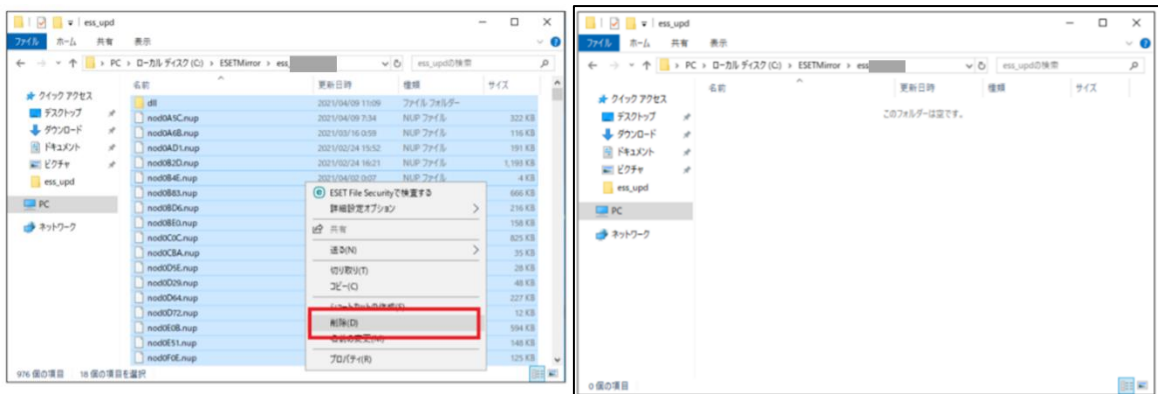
ess_upd

ファイル ホーム 共有 表示

PC > ローカル ディスク (C:) > ESETMirror > ess_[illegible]

ess_updの検索

名前 更新日時 種類 サイズ

クイック アクセス
デスクトップ
ダウンロード
ドキュメント
ピクチャ
ess_upd
PC
ネットワーク

| 名前 | 更新日時 | 種類 | サイズ |
|---|---|---|---|
| dll | 2021/04/09 11:09 | ファイル フォルダー | |
| nod0A5C.nup | 2021/04/09 7:34 | NUP ファイル | 322 KB |
| nod0A6B.nup | 2021/03/16 0:59 | NUP ファイル | 116 KB |
| nod0AD1.nup | 2021/02/24 15:52 | NUP ファイル | 191 KB |
| nod0B2D.nup | 2021/02/24 16:21 | NUP ファイル | 1,193 KB |
| nod0B4E.nup | 2021/04/02 0:07 | NUP ファイル | 4 KB |
| nod0B83.nup | | | 666 KB |
| nod0BD6.nup | | | 216 KB |
| nod0BE0.nup | | | 158 KB |
| nod0C0C.nup | | | 825 KB |
| nod0CBA.nup | | | 35 KB |
| nod0D5E.nup | | | 28 KB |
| nod0D29.nup | | | 48 KB |
| nod0D64.nup | | | 227 KB |
| nod0D72.nup | | | 12 KB |
| nod0E0B.nup | | | 594 KB |
| nod0E51.nup | | | 148 KB |
| nod0F0E.nup | | | 125 KB |

ESET File Securityで検査する
詳細設定オプション
共有
送る(N)
切り取り(T)
コピー(C)
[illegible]
削除(D)
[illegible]
プロパティ(R)

976 個の項目 18 個の項目を選択

ess_upd

ファイル ホーム 共有 表示

PC > ローカル ディスク (C:) > ESETMirror > ess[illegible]

ess_updの検索

名前 更新日時 種類 サイズ

クイック アクセス
デスクトップ
ダウンロード
ドキュメント
ピクチャ
ess_upd
PC
ネットワーク

このフォルダーは空です。

0 個の項目